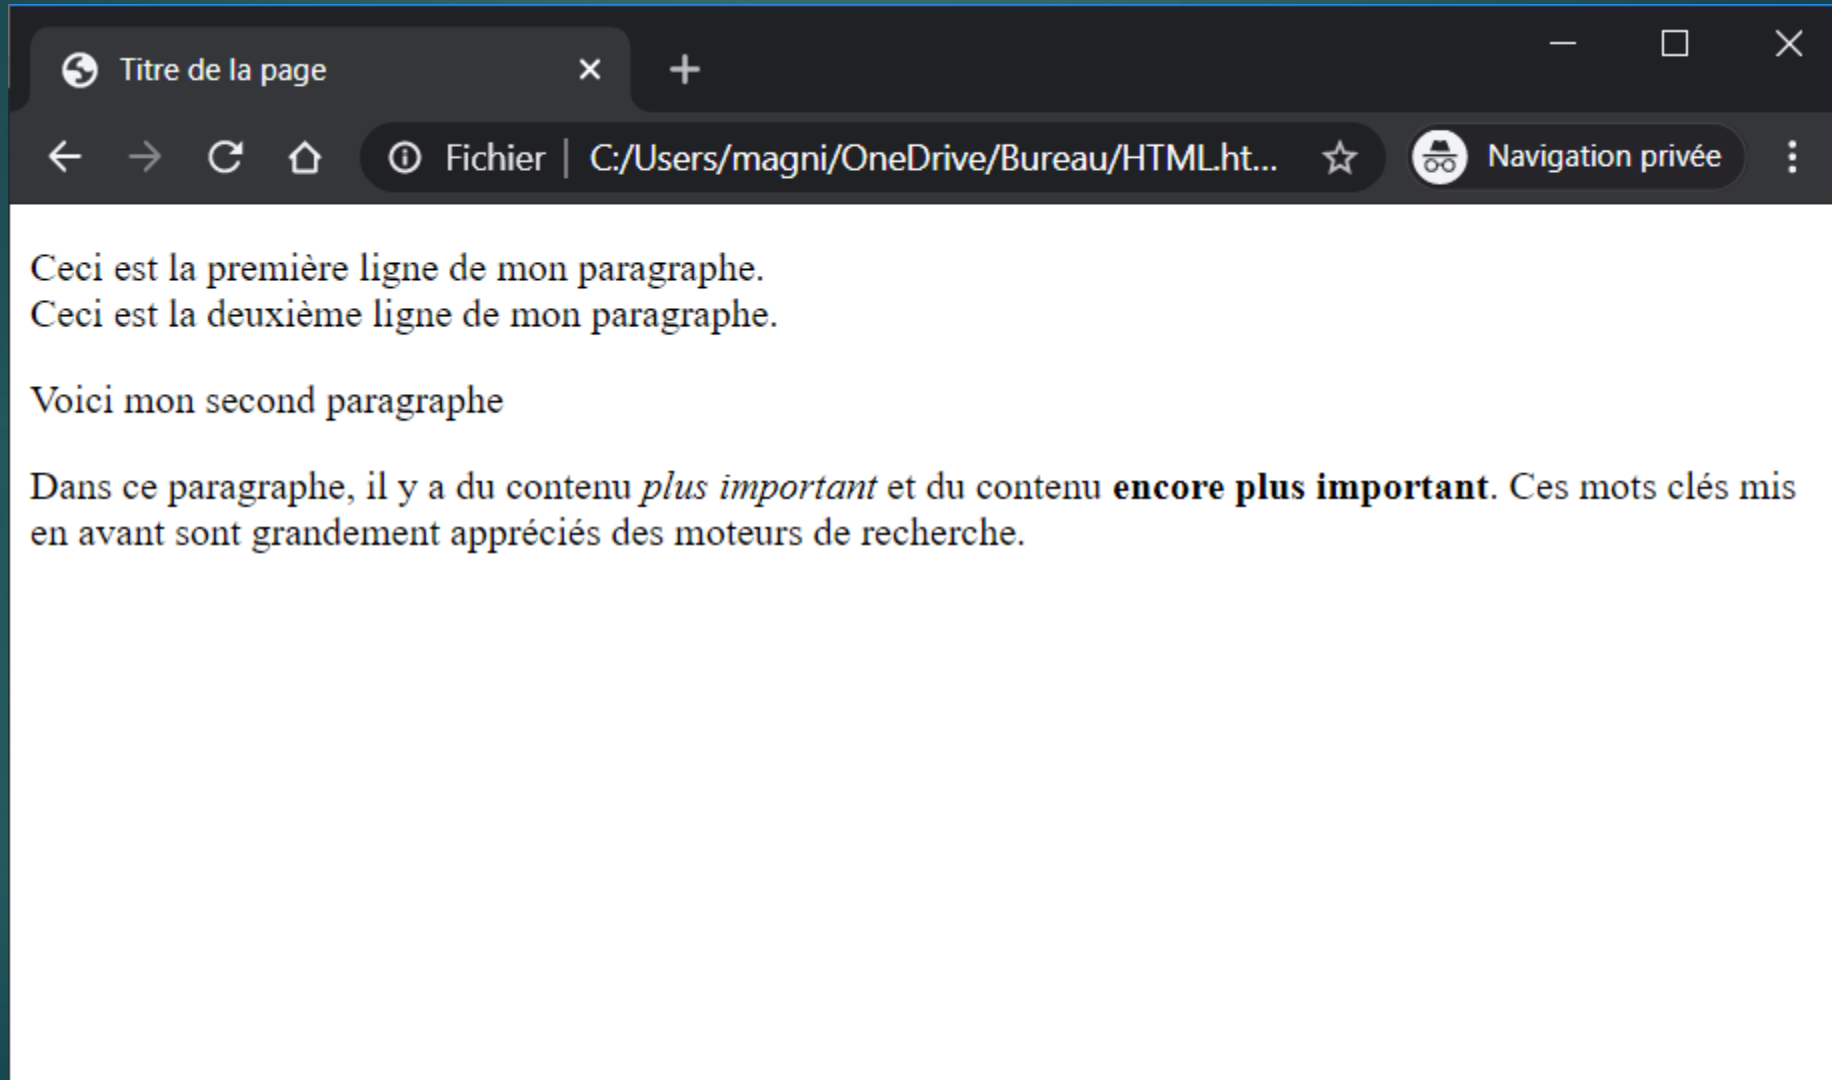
Titre de la page

Fichier | C:/Users/magni/OneDrive/Bureau/HTML.ht...

Navigation privée

Ceci est la première ligne de mon paragraphe.
Ceci est la deuxième ligne de mon paragraphe.

Voici mon second paragraphe

Dans ce paragraphe, il y a du contenu *plus important* et du contenu **encore plus important**. Ces mots clés mis en avant sont grandement appréciés des moteurs de recherche.